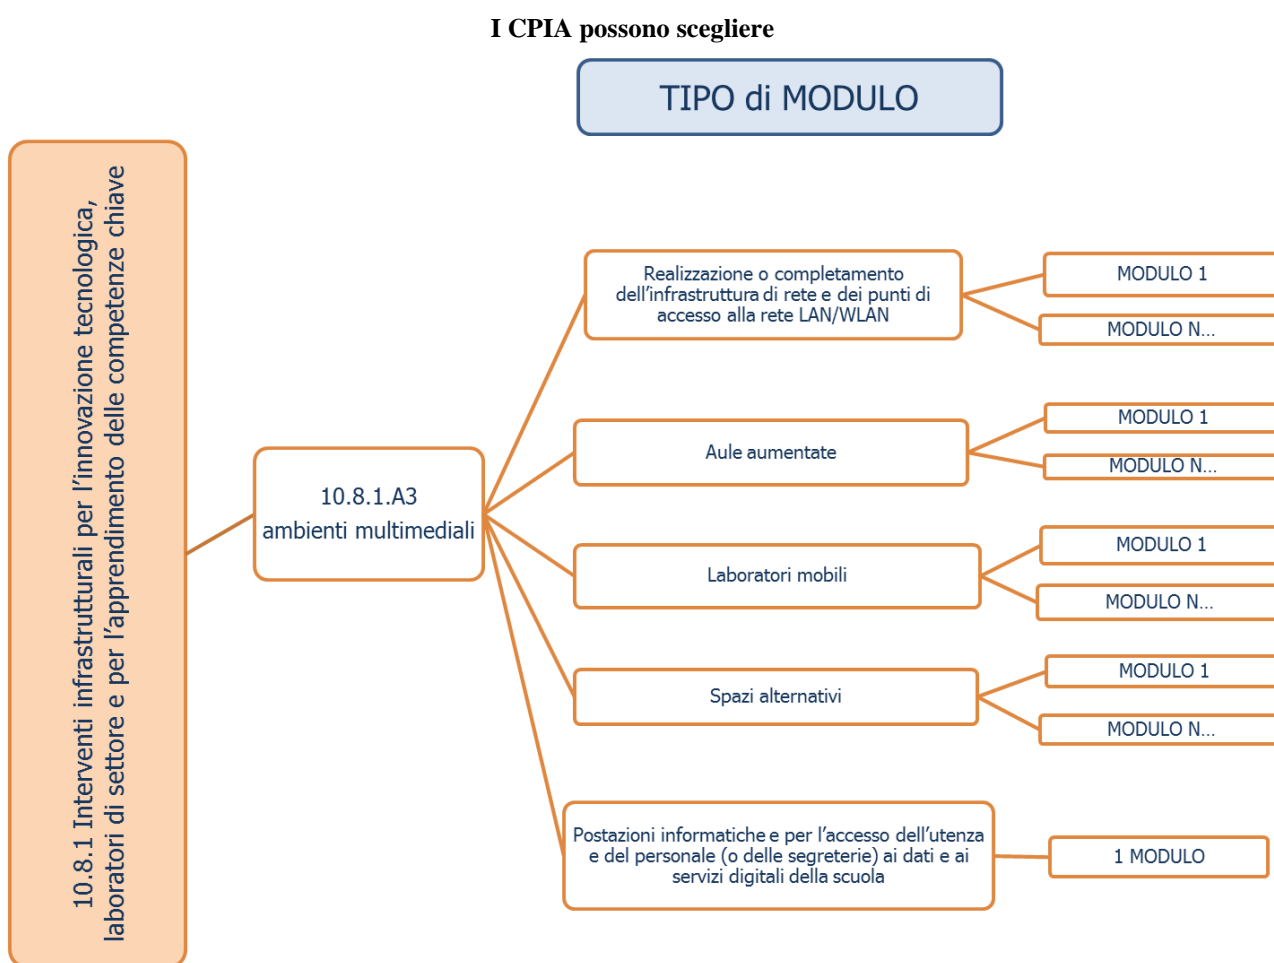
I CPIA possono scegliere

TIPO di MODULO

10.8.1 Interventi infrastrutturali per l'innovazione tecnologica, laboratori di settore e per l'apprendimento delle competenze chiave

10.8.1.A3 ambienti multimediali

Realizzazione o completamento dell'infrastruttura di rete e dei punti di accesso alla rete LAN/WLAN

MODULO 1

MODULO N...

Aule aumentate

MODULO 1

MODULO N...

Laboratori mobili

MODULO 1

MODULO N...

Spazi alternativi

MODULO 1

MODULO N...

Postazioni informatiche e per l'accesso dell'utenza e del personale (o delle segreterie) ai dati e ai servizi digitali della scuola

1 MODULO